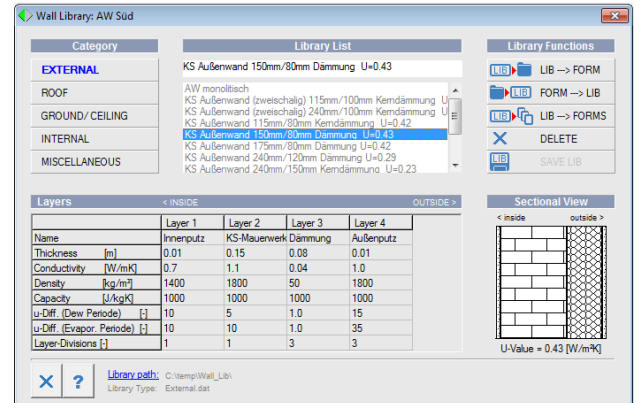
Wall Library: AW Süd

Category

EXTERNAL

ROOF

GROUND/ CEILING

INTERNAL

MISCELLANEOUS

Library List

KS Außenwand 150mm/80mm Dämmung U=0.43

AW monolitisch
KS Außenwand (zweischalig) 115mm/100mm Kerndämmung U
KS Außenwand (zweischalig) 240mm/100mm Kerndämmung U
KS Außenwand 115mm/80mm Kerndämmung U=0.42
KS Außenwand 150mm/80mm Dämmung U=0.43
KS Außenwand 175mm/80mm Dämmung U=0.42
KS Außenwand 240mm/120mm Dämmung U=0.29
KS Außenwand 240mm/150mm Kerndämmung U=0.23

Library Functions

LIB --> FORM

FORM --> LIB

LIB --> FORMS

DELETE

SAVE LIB

Layers

< INSIDE

OUTSIDE >

| | Layer 1 | Layer 2 | Layer 3 | Layer 4 |
|---|---|---|---|---|
| Name | Innenputz | KS-Mauerwerk | Dämmung | Außenputz |
| Thickness [m] | 0.01 | 0.15 | 0.08 | 0.01 |
| Conductivity [W/mK] | 0.7 | 1.1 | 0.04 | 1.0 |
| Density [kg/m³] | 1400 | 1800 | 50 | 1800 |
| Capacity [J/kgK] | 1000 | 1000 | 1000 | 1000 |
| u-Diff. (Dew Periode) [-] | 10 | 5 | 1.0 | 15 |
| u-Diff. (Evapor. Periode) [-] | 10 | 10 | 1.0 | 35 |
| Layer-Divisions [-] | 1 | 1 | 3 | 3 |

Sectional View

< inside

outside >

U-Value = 0.43 [W/m²K]

?

Library path: C:\temp\Wall_Lib\

Library Type: External.dat